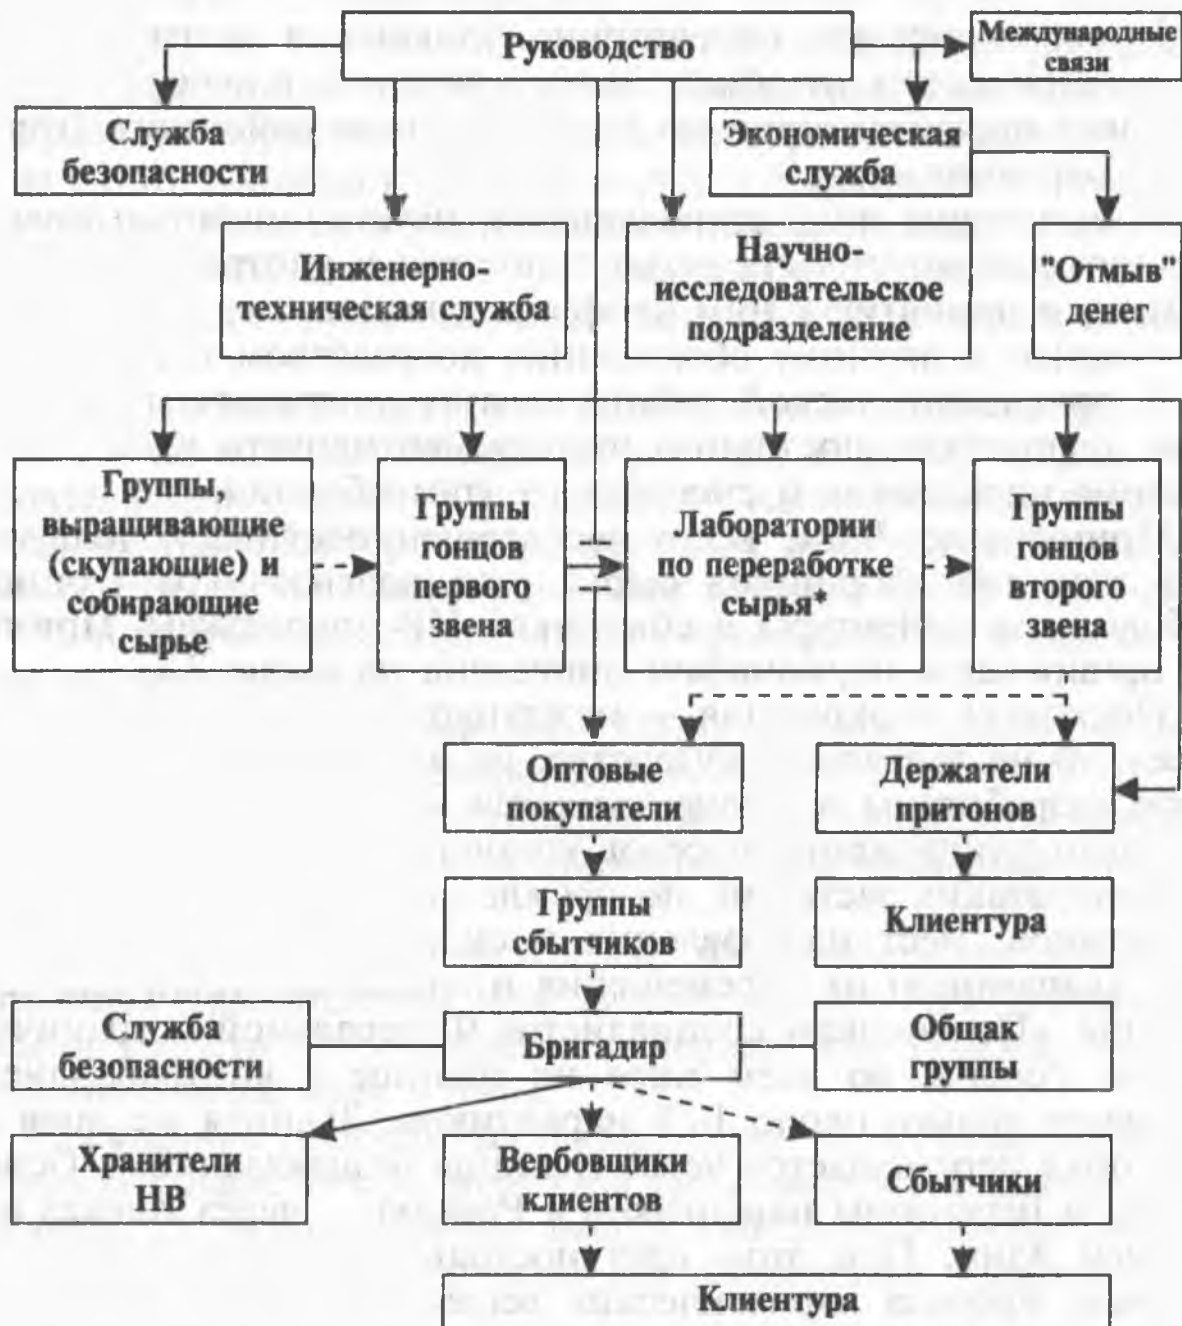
Руководство

Международные связи

Служба безопасности

Экономическая служба

Инженерно-техническая служба

Научно-исследовательское подразделение

"Отмыв" денег

Группы, выращивающие (скупающие) и собирающие сырье

Группы гонцов первого звена

Лаборатории по переработке сырья*

Группы гонцов второго звена

Оптовые покупатели

Держатели притонов

Группы сбытчиков

Клиентура

Служба безопасности

Бригадир

Общак группы

Хранители НВ

Вербовщики клиентов

Сбытчики

Клиентура